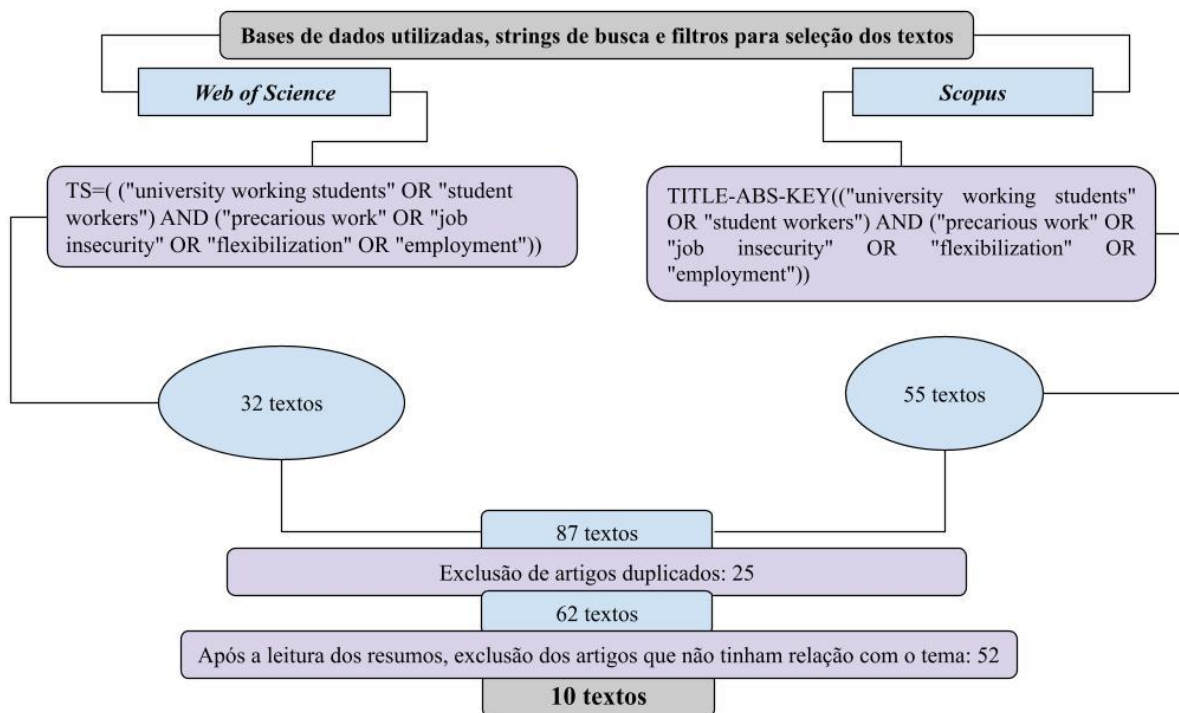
Bases de dados utilizadas, strings de busca e filtros para seleção dos textos

Web of Science

Scopus

TS=( ("university working students" OR "student workers") AND ("precarious work" OR "job insecurity" OR "flexibilization" OR "employment"))

TITLE-ABS-KEY(("university working students" OR "student workers") AND ("precarious work" OR "job insecurity" OR "flexibilization" OR "employment"))

32 textos

55 textos

87 textos

Exclusão de artigos duplicados: 25

62 textos

Após a leitura dos resumos, exclusão dos artigos que não tinham relação com o tema: 52

10 textos